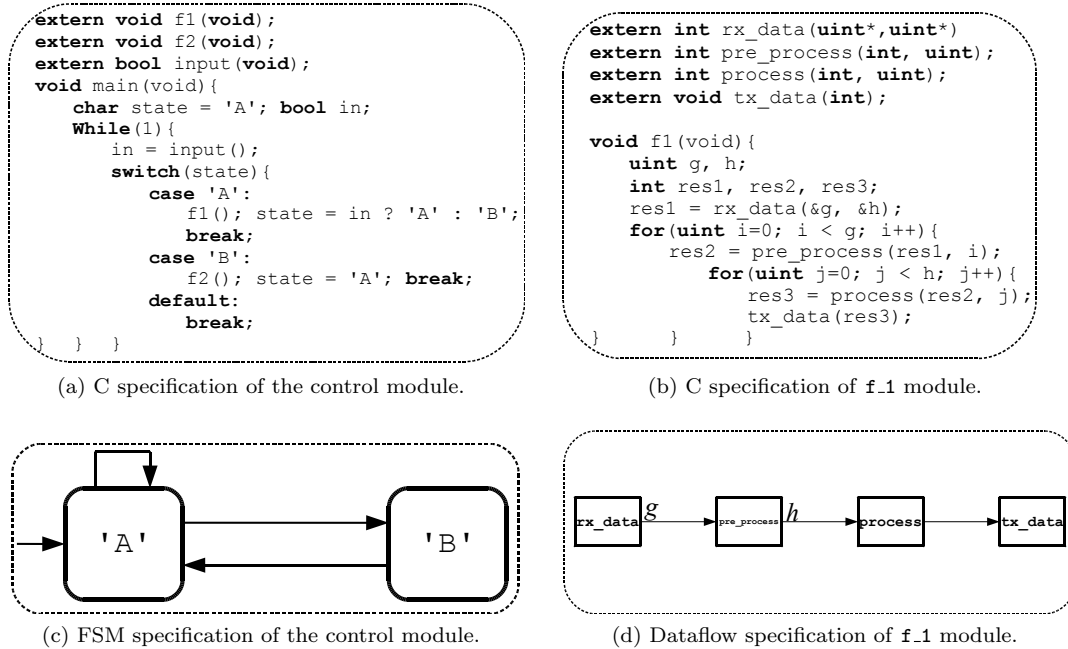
extern void f1(void);
extern void f2(void);
extern bool input(void);
void main(void){
char state = 'A'; bool in;
While(1){
in = input();
switch(state){
case 'A':
f1(); state = in ? 'A' : 'B';
break;
case 'B':
f2(); state = 'A'; break;
default:
break;
} } }

(a) C specification of the control module.

extern int rx_data(uint*,uint*)
extern int pre_process(int, uint);
extern int process(int, uint);
extern void tx_data(int);

void f1(void){
uint g, h;
int res1, res2, res3;
res1 = rx_data(&g, &h);
for(uint i=0; i < g; i++){
res2 = pre_process(res1, i);
for(uint j=0; j < h; j++){
res3 = process(res2, j);
tx_data(res3);
} } }

(b) C specification of f_1 module.

'A'

'B'

(c) FSM specification of the control module.

rx_data $g$ pre_process $h$ process tx_data

(d) Dataflow specification of f_1 module.